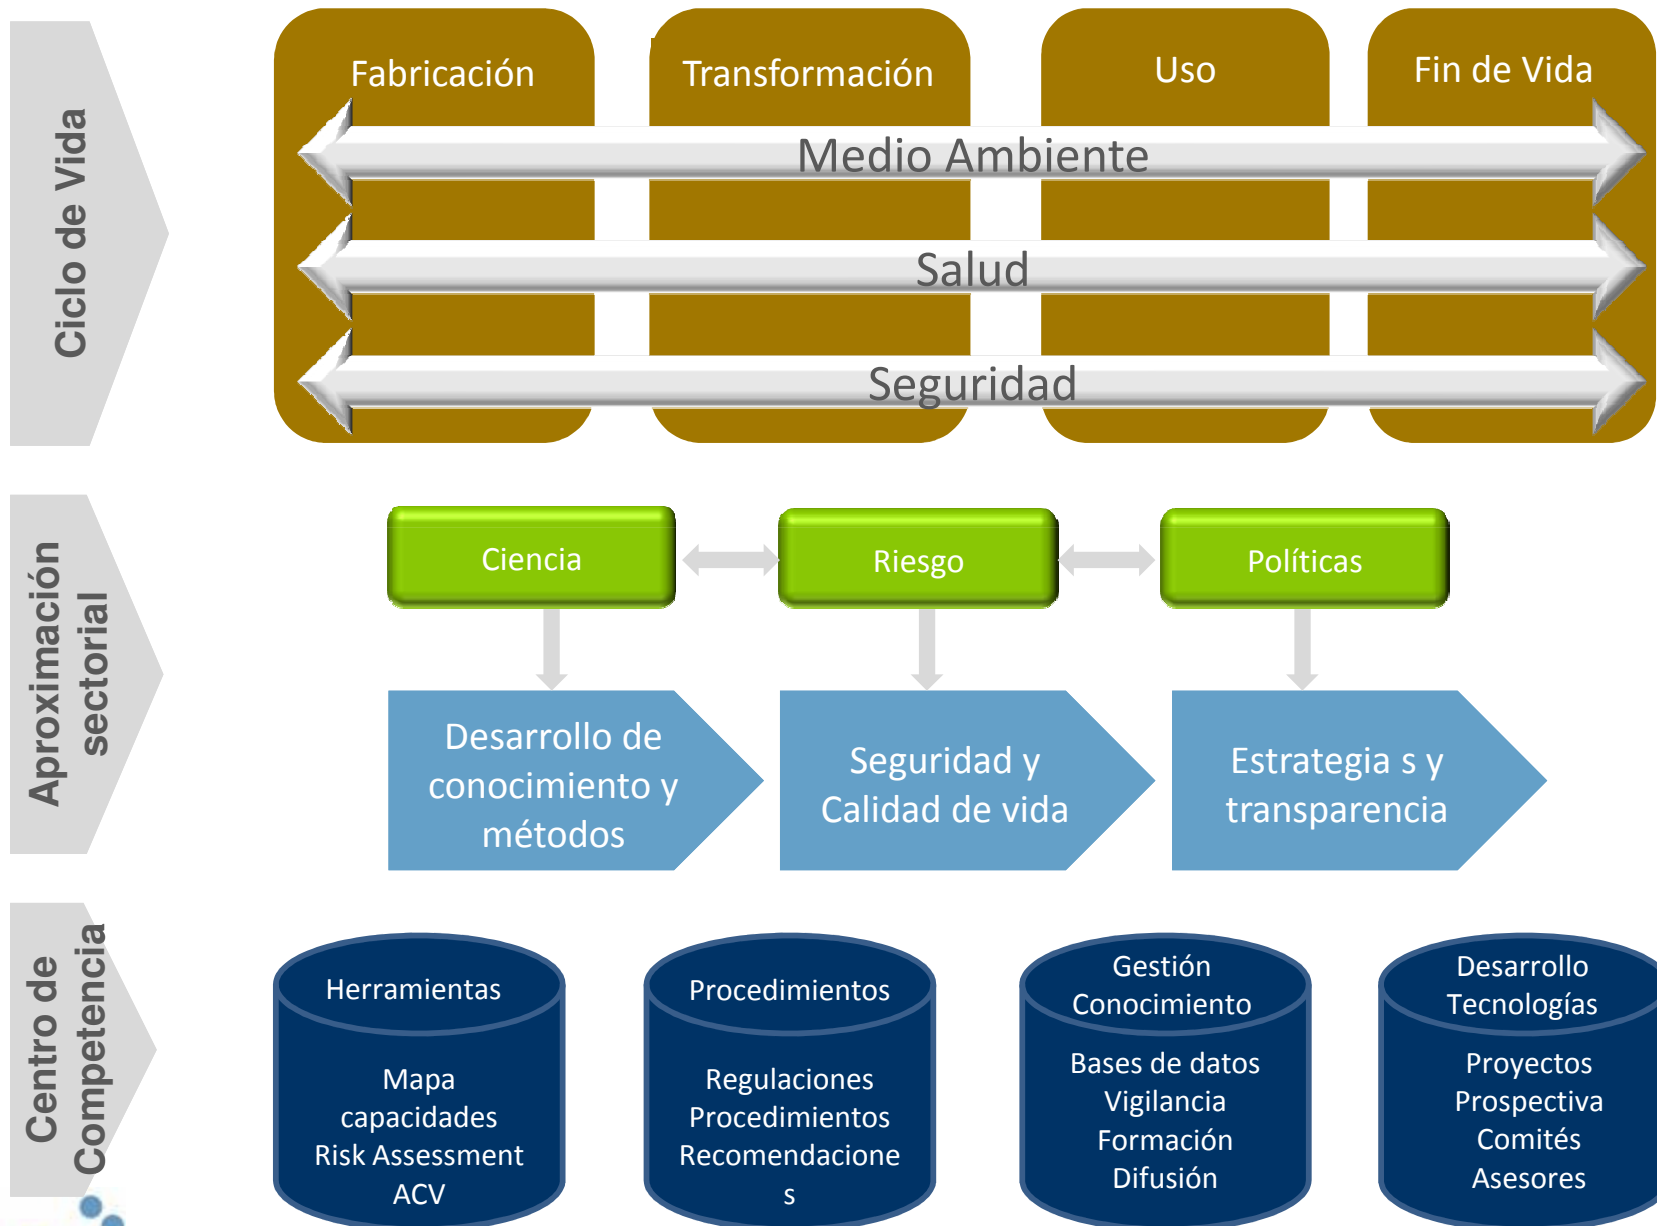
Ciclo de Vida

Fabricación

Transformación

Uso

Fin de Vida

Medio Ambiente

Salud

Seguridad

Aproximación sectorial

Ciencia

Riesgo

Políticas

Desarrollo de conocimiento y métodos

Seguridad y Calidad de vida

Estrategia s y transparencia

Centro de Competencia

Herramientas

Mapa capacidades Risk Assessment ACV

Procedimientos

Regulaciones Procedimientos Recomendacione s

Gestión Conocimiento

Bases de datos Vigilancia Formación Difusión

Desarrollo Tecnologías

Proyectos Prospectiva Comités Asesores